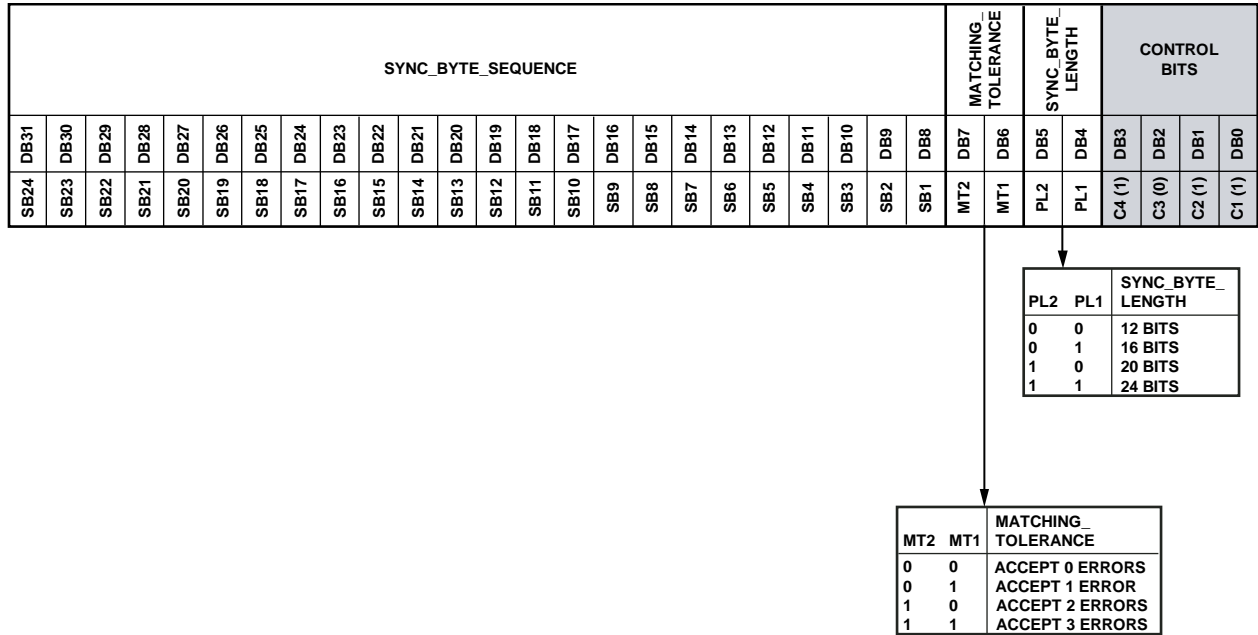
| SYNC_BYTE_SEQUENCE | | | | | | | | | | | | | | | | | | | | | | | | MATCHING_ TOLERANCE | | SYNC_BYTE_ LENGTH | | CONTROL BITS | | | |
|---|---|---|---|---|---|---|---|---|---|---|---|---|---|---|---|---|---|---|---|---|---|---|---|---|---|---|---|---|---|---|---|
| DB31 | DB30 | DB29 | DB28 | DB27 | DB26 | DB25 | DB24 | DB23 | DB22 | DB21 | DB20 | DB19 | DB18 | DB17 | DB16 | DB15 | DB14 | DB13 | DB12 | DB11 | DB10 | DB9 | DB8 | DB7 | DB6 | DB5 | DB4 | DB3 | DB2 | DB1 | DB0 |
| SB24 | SB23 | SB22 | SB21 | SB20 | SB19 | SB18 | SB17 | SB16 | SB15 | SB14 | SB13 | SB12 | SB11 | SB10 | SB9 | SB8 | SB7 | SB6 | SB5 | SB4 | SB3 | SB2 | SB1 | MT2 | MT1 | PL2 | PL1 | C4 (1) | C3 (0) | C2 (1) | C1 (1) |

| PL2 | PL1 | SYNC_BYTE_ LENGTH |
|---|---|---|
| 0 | 0 | 12 BITS |
| 0 | 1 | 16 BITS |
| 1 | 0 | 20 BITS |
| 1 | 1 | 24 BITS |

| MT2 | MT1 | MATCHING_ TOLERANCE |
|---|---|---|
| 0 | 0 | ACCEPT 0 ERRORS |
| 0 | 1 | ACCEPT 1 ERROR |
| 1 | 0 | ACCEPT 2 ERRORS |
| 1 | 1 | ACCEPT 3 ERRORS |